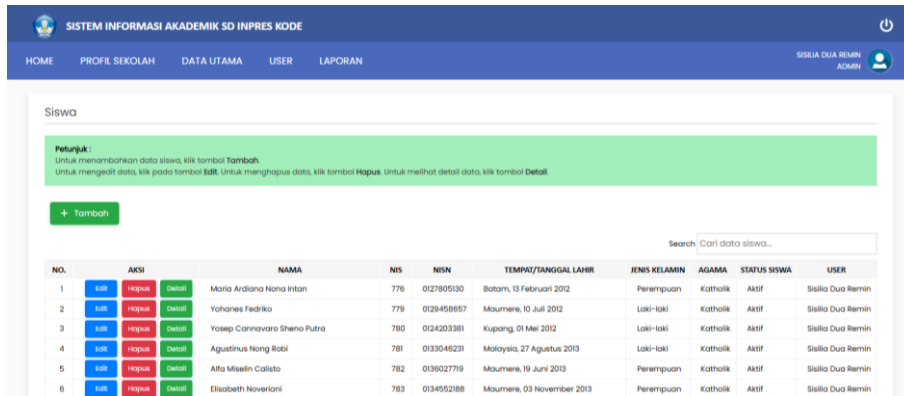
SISTEM INFORMASI AKADEMIK SD INPRES KODE

HOME PROFIL SEKOLAH DATA UTAMA USER LAPORAN

SISILIA DUA REMIN
ADMIN

Siswa

Petunjuk :
Untuk menambahkan data siswa, klik tombol **Tambah**.
Untuk mengedit data, klik pada tombol **Edit**. Untuk menghapus data, klik tombol **Hapus**. Untuk melihat detail data, klik tombol **Detail**.

+ Tambah

Search Cari data siswa...

| NO. | AKSI | NAMA | NIS | NISN | TEMPAT/TANGGAL LAHIR | JENIS KELAMIN | AGAMA | STATUS SISWA | USER |
|---|---|---|---|---|---|---|---|---|---|
| 1 | Edit Hapus Detail | Maria Ardiana Nona Intan | 776 | 0127805130 | Batam, 13 Februari 2012 | Perempuan | Katholik | Aktif | Sisilia Dua Remin |
| 2 | Edit Hapus Detail | Yohanes Fedriko | 779 | 0129458657 | Maumere, 10 Juli 2012 | Laki-laki | Katholik | Aktif | Sisilia Dua Remin |
| 3 | Edit Hapus Detail | Yosep Cannavaro Sheno Putra | 780 | 0124203381 | Kupang, 01 Mei 2012 | Laki-laki | Katholik | Aktif | Sisilia Dua Remin |
| 4 | Edit Hapus Detail | Agustinus Nong Robi | 781 | 0133046231 | Malaysia, 27 Agustus 2013 | Laki-laki | Katholik | Aktif | Sisilia Dua Remin |
| 5 | Edit Hapus Detail | Alfa Miselin Calisto | 782 | 0136027719 | Maumere, 19 Juni 2013 | Perempuan | Katholik | Aktif | Sisilia Dua Remin |
| 6 | Edit Hapus Detail | Elisabeth Noveriani | 783 | 0134552188 | Maumere, 03 November 2013 | Perempuan | Katholik | Aktif | Sisilia Dua Remin |